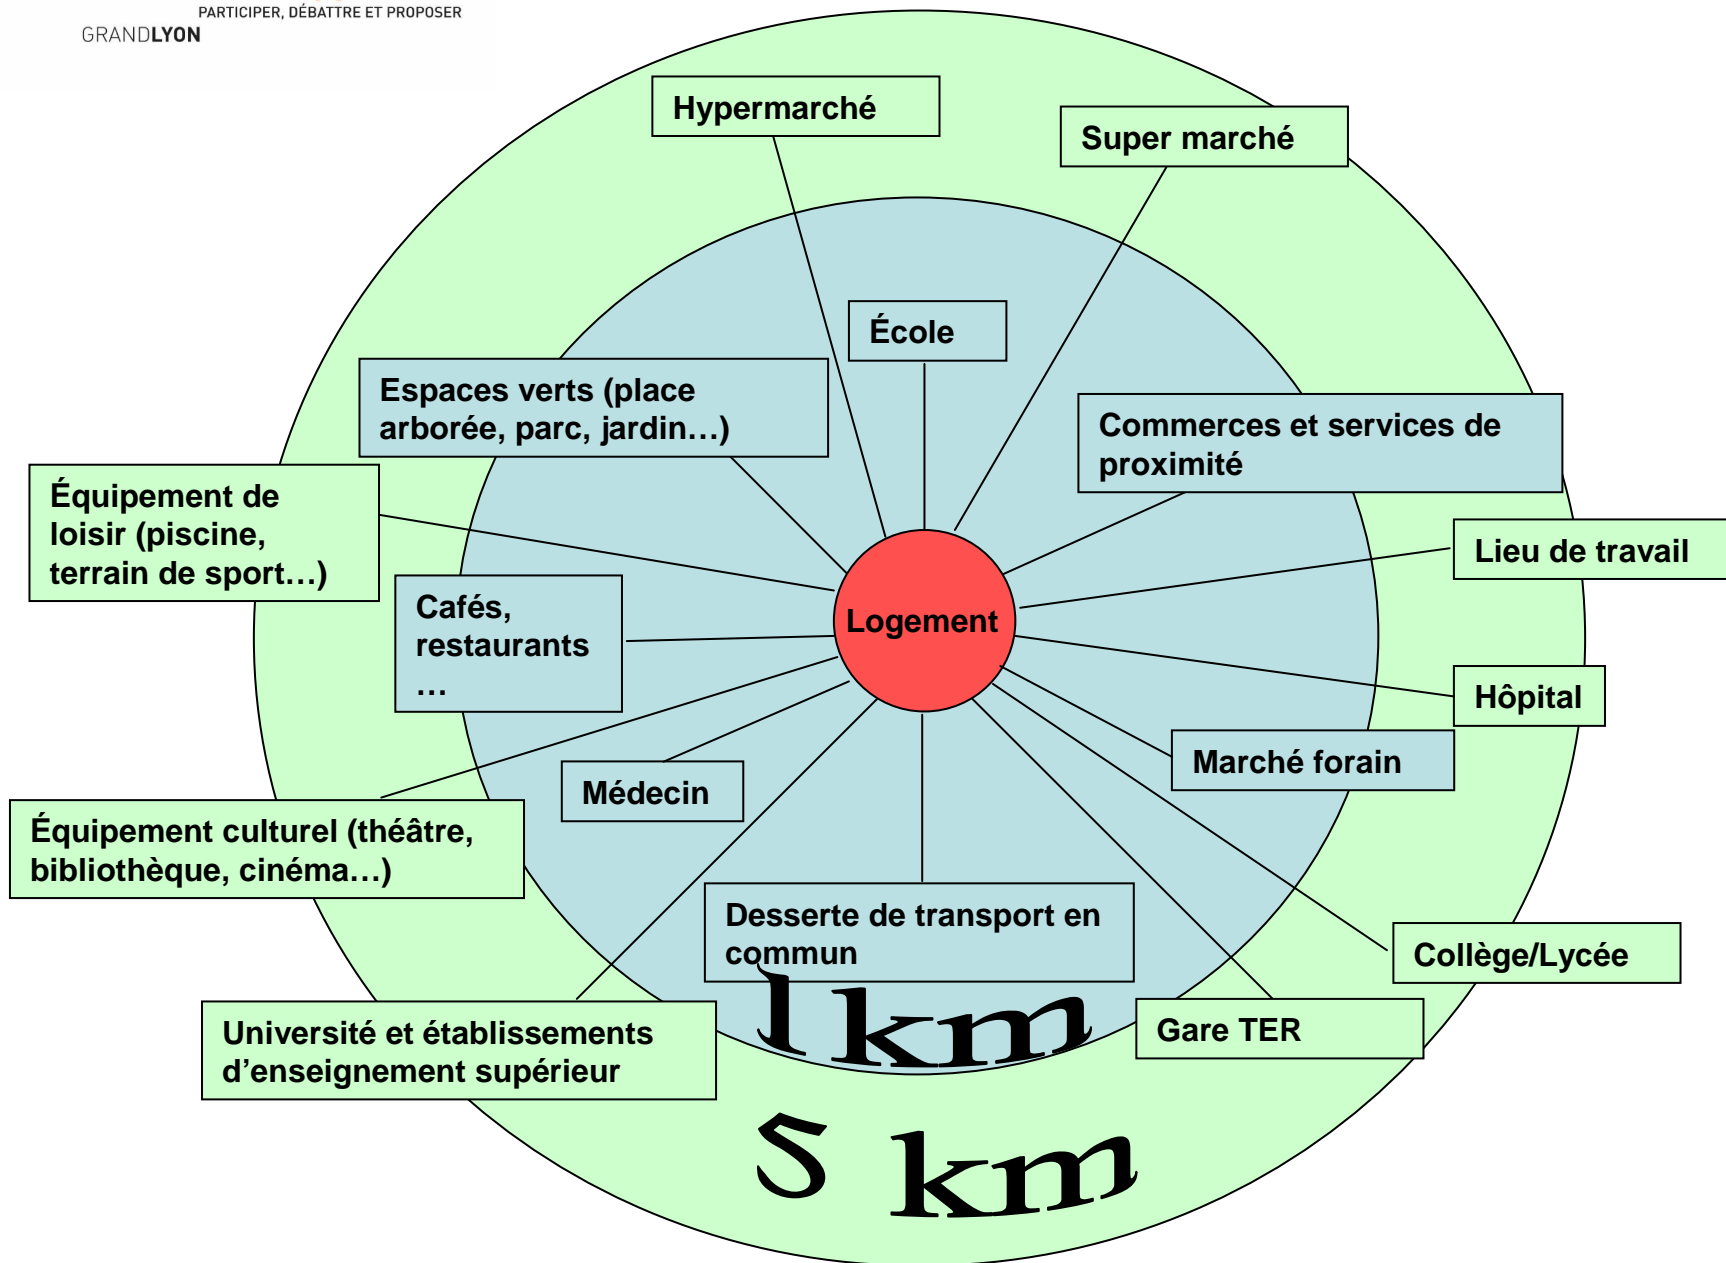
PARTICIPER, DÉBATTRE ET PROPOSER
GRANDLYON

Hypermarché

Super marché

École

Espaces verts (place arborée, parc, jardin…)

Commerces et services de proximité

Équipement de loisir (piscine, terrain de sport…)

Lieu de travail

Cafés, restaurants …

Logement

Hôpital

Marché forain

Médecin

Équipement culturel (théâtre, bibliothèque, cinéma…)

Desserte de transport en commun

Collège/Lycée

1km

Gare TER

Université et établissements d’enseignement supérieur

5 km